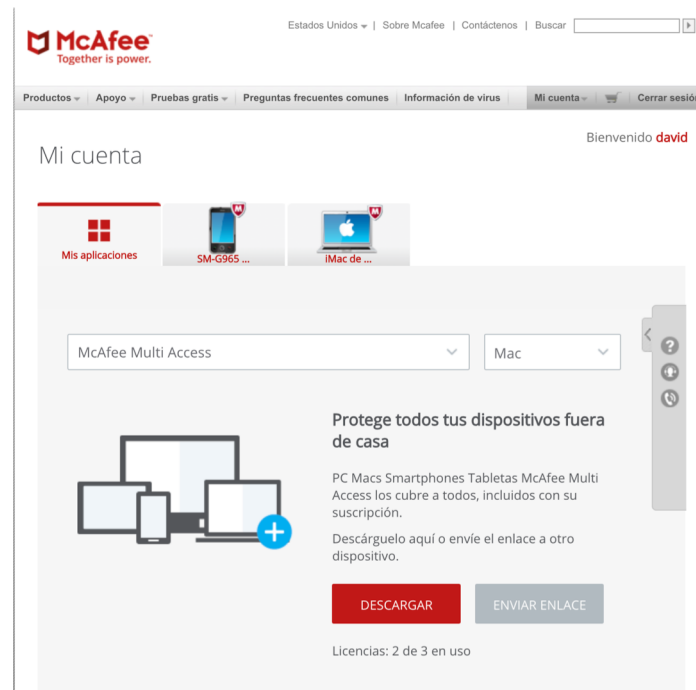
McAfee
Together is power.

Estados Unidos | Sobre Mcafee | Contáctenos | Buscar

Productos | Apoyo | Pruebas gratis | Preguntas frecuentes comunes | Información de virus | Mi cuenta | Cerrar sesió

Mi cuenta

Bienvenido david

Mis aplicaciones

SM-G965 ...

iMac de ...

McAfee Multi Access

Mac

Protege todos tus dispositivos fuera de casa

PC Macs Smartphones Tabletas McAfee Multi Access los cubre a todos, incluidos con su suscripción.

Descárguelo aquí o envíe el enlace a otro dispositivo.

DESCARGAR

ENVIAR ENLACE

Licencias: 2 de 3 en uso